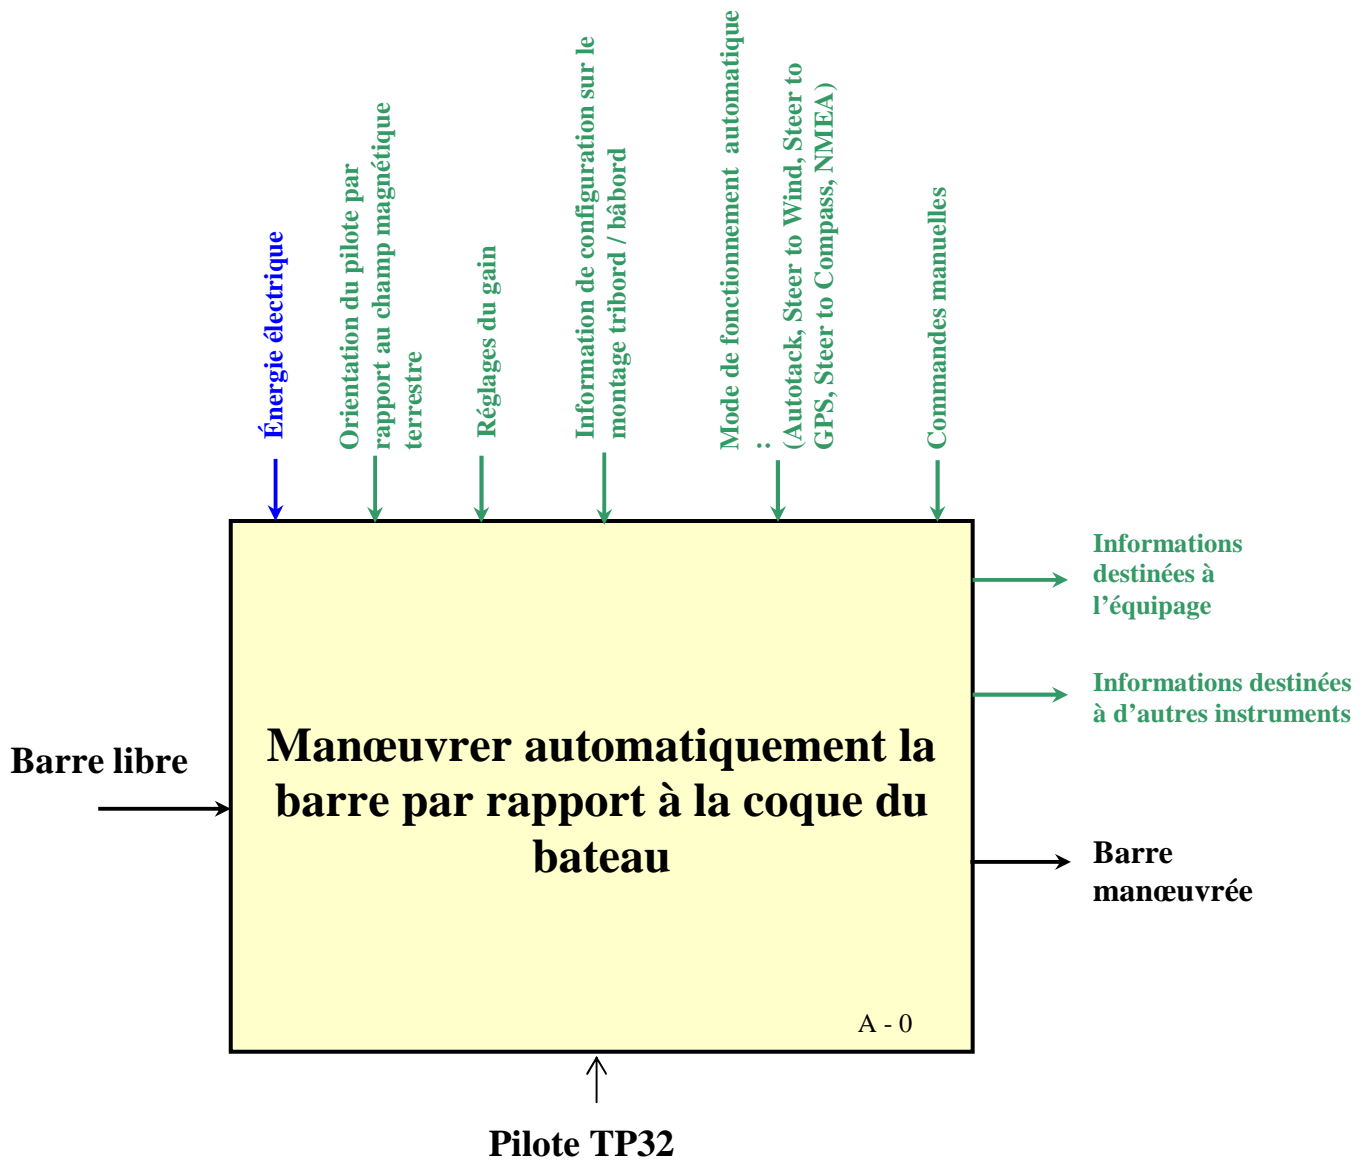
Énergie électrique

Orientation du pilote par rapport au champ magnétique terrestre

Réglages du gain

Information de configuration sur le montage tribord / bâbord

Mode de fonctionnement automatique : (Autotack, Steer to Wind, Steer to GPS, Steer to Compass, NMEA)

Commandes manuelles

Informations destinées à l'équipage

Informations destinées à d'autres instruments

Barre libre

Manœuvrer automatiquement la barre par rapport à la coque du bateau

Barre manœuvrée

A - 0

Pilote TP32